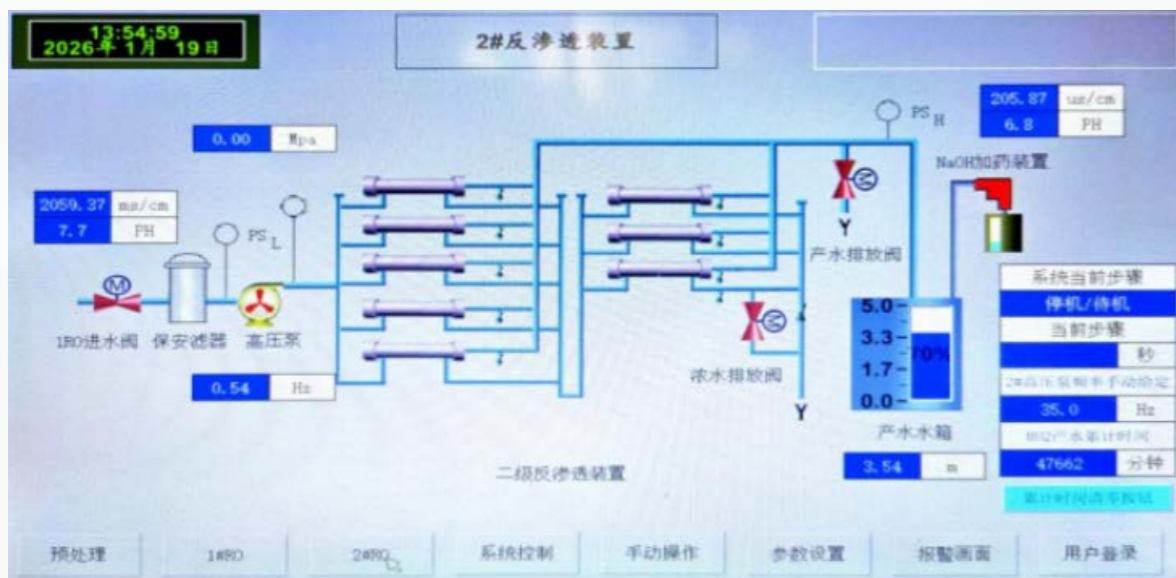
13:54:59
2026年 1月 19日

2#反渗透装置

0.00 Mpa

2059.37 ms/cm
7.7 PH

PS L

1RO进水阀 保安滤器 高压泵

0.54 Hz

PS H

205.87 us/cm
6.8 PH

NaOH加药装置

Y
产水排放阀

浓水排放阀
Y

5.0
3.3
1.7
0.0
70%

产水水箱
3.54 m

二级反渗透装置

系统当前步骤
停机/待机
当前步骤
秒
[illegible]
35.0 Hz
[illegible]
47662 分钟
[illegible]

预处理 1#RO 2#RO 系统控制 手动操作 参数设置 报警画面 用户登录